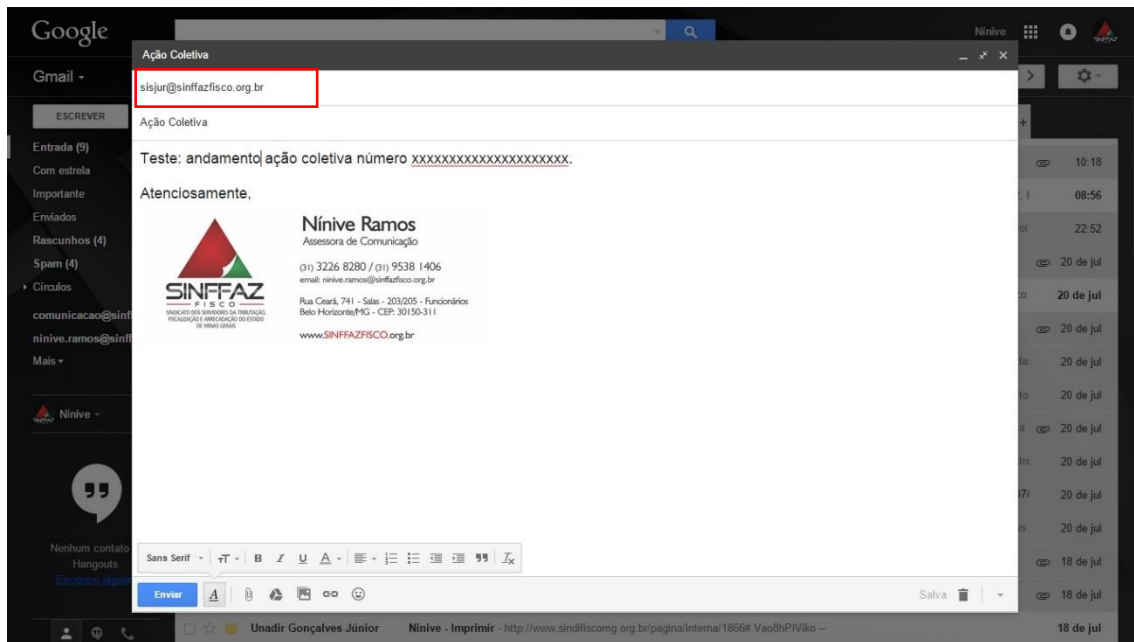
Google

Nínive

Gmail -

ESCREVER

Entrada (9)
Com estrela
Importante
Enviados
Rascunhos (4)
Spam (4)
Círculos
comunicacao@sinf
ninive.ramos@sinf
Mais

Nínive

Nenhum contato
Hangouts
Encontre algué

Ação Coletiva

sisjur@sinffazfisco.org.br

Ação Coletiva

Teste: andamento ação coletiva número xxxxxxxxxxxxxxxxxxxxx.

Atenciosamente,

SINFFAZ
FISCO
SINDICATO DOS SERVIDORES DA TRIBUTAÇÃO, FISCALIZAÇÃO E ARRECADAÇÃO DO ESTADO DE MINAS GERAIS

Nínive Ramos
Assessora de Comunicação
(31) 3226 8280 / (31) 9538 1406
email: ninive.ramos@sinffazfisco.org.br
Rua Ceará, 741 - Salas - 203/205 - Funcionários
Belo Horizonte/MG - CEP: 30150-311
www.SINFFAZFISCO.org.br

Sans Serif

Enviar

Salva

10:18
08:56
22:52
20 de jul
20 de jul
20 de jul
20 de jul
20 de jul
20 de jul
20 de jul
20 de jul
20 de jul
18 de jul
18 de jul

Unadir Gonçalves Júnior
Nínive - Imprimir - http://www.sindifiscomg.org.br/pagina/interna/1866#.Vao8hPfViko -
18 de jul